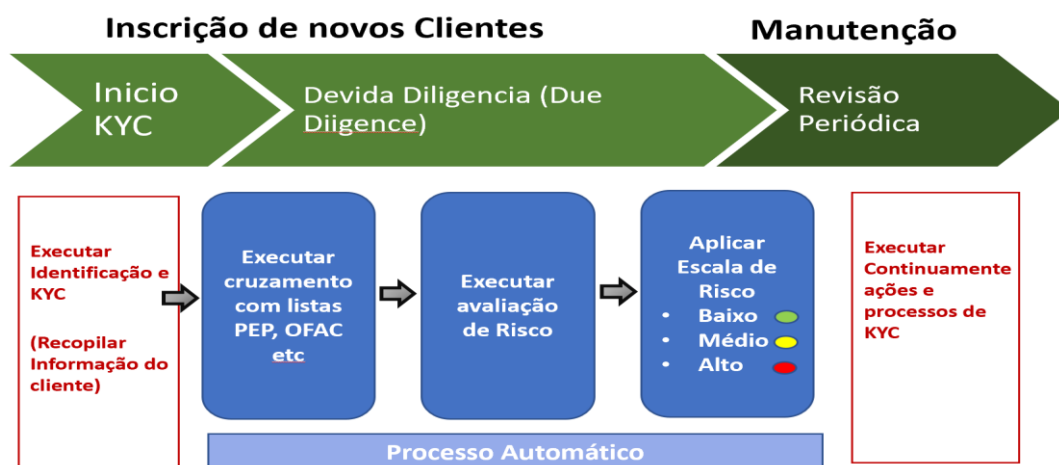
Inscrição de novos Clientes

Manutenção

Inicio KYC

Devida Diligencia (Due Diigence)

Revisão Periódica

Executar Identificação e KYC

(Recopilar Informação do cliente)

Executar cruzamento com listas PEP, OFAC etc

Executar avaliação de Risco

Aplicar Escala de Risco
• Baixo
• Médio
• Alto

Executar Continuamente ações e processos de KYC

Processo Automático